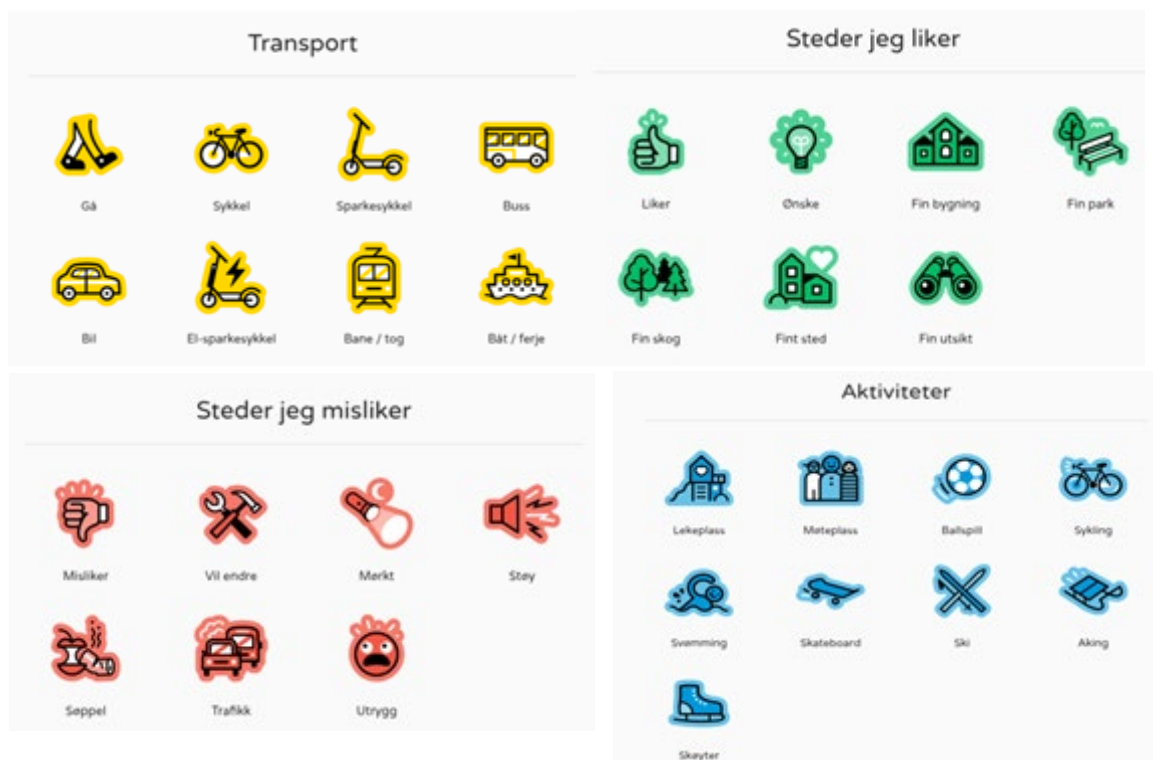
Transport

Gå
Sykkel
Sparkesykkel
Buss
Bil
El-sparkesykkel
Bane / tog
Båt / ferje

Steder jeg liker

Liker
Ønske
Fin bygning
Fin park
Fin skog
Fint sted
Fin utsikt

Steder jeg misliker

Misliker
Vil endre
Mørkt
Støy
Søppel
Trafikk
Utrygg

Aktiviteter

Lekeplass
Møteplass
Ballspill
Sykling
Svømming
Skateboard
Ski
Aking
Skøyter